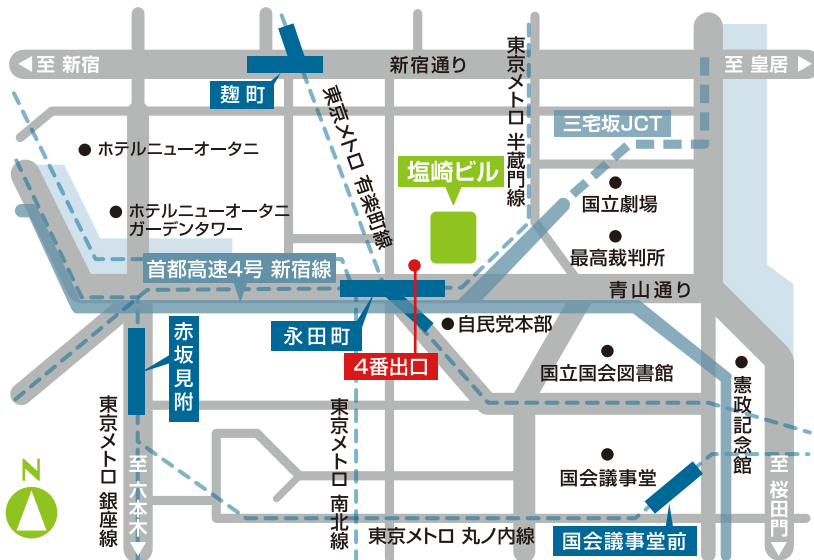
至 新宿
新宿通り
至 皇居
麹町
東京メトロ 有楽町線
東京メトロ 半蔵門線
三宅坂JCT
ホテルニューオータニ
塩崎ビル
ホテルニューオータニ ガーデンタワー
国立劇場
最高裁判所
首都高速4号 新宿線
青山通り
永田町
自民党本部
赤坂見附
4番出口
国立国会図書館
憲政記念館
東京メトロ 銀座線
至 六本木
東京メトロ 南北線
国会議事堂
至 桜田門
東京メトロ 丸ノ内線
国会議事堂前
N